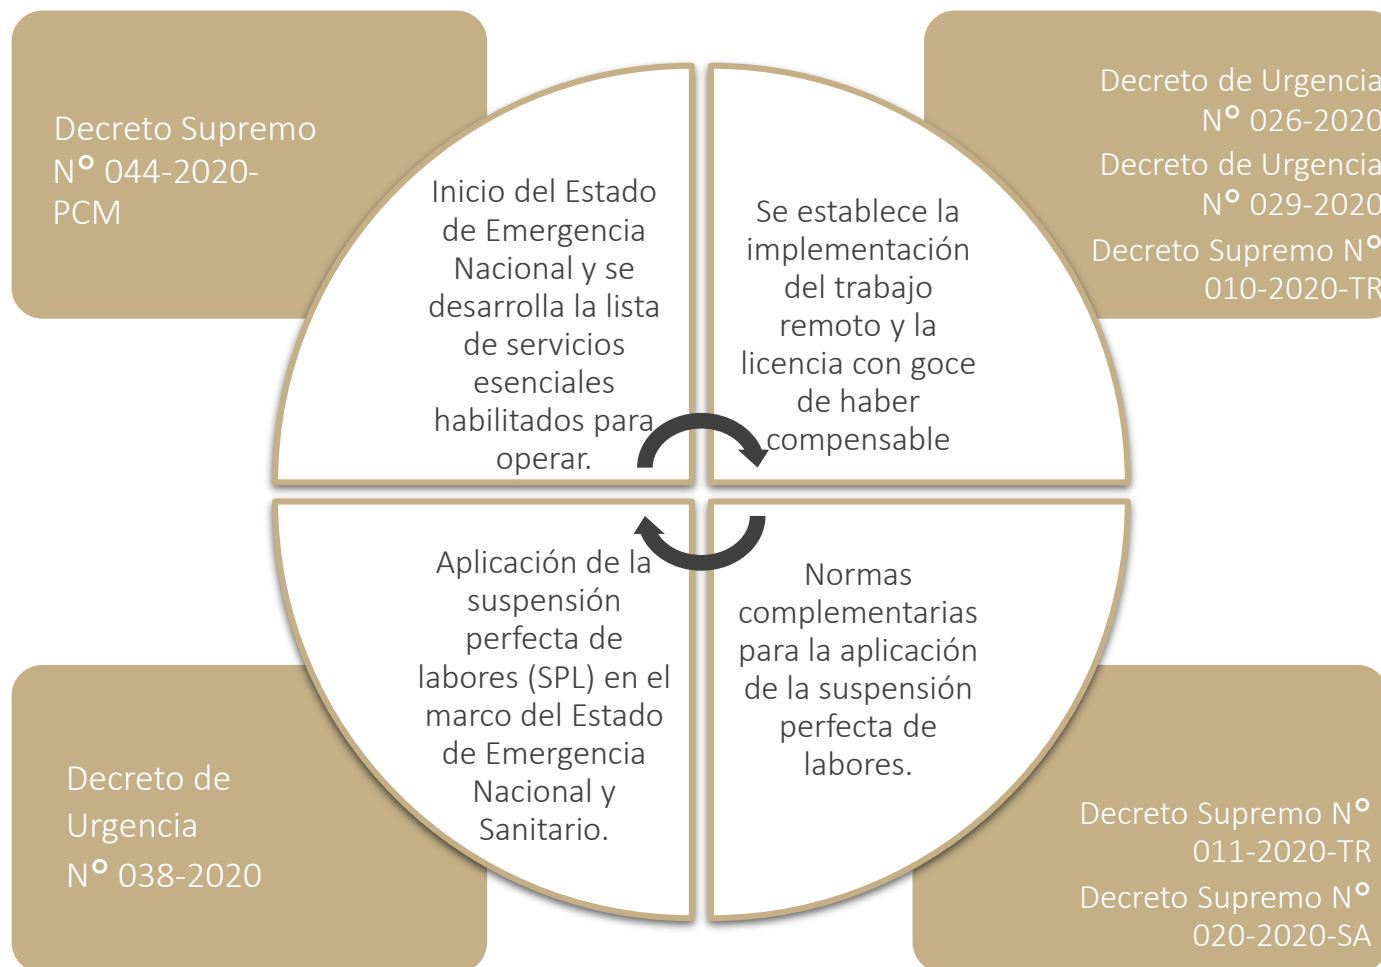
Decreto Supremo N° 044-2020-PCM

Decreto de Urgencia N° 026-2020
Decreto de Urgencia N° 029-2020
Decreto Supremo N° 010-2020-TR

Inicio del Estado de Emergencia Nacional y se desarrolla la lista de servicios esenciales habilitados para operar.

Se establece la implementación del trabajo remoto y la licencia con goce de haber compensable

Aplicación de la suspensión perfecta de labores (SPL) en el marco del Estado de Emergencia Nacional y Sanitario.

Normas complementarias para la aplicación de la suspensión perfecta de labores.

Decreto de Urgencia N° 038-2020

Decreto Supremo N° 011-2020-TR
Decreto Supremo N° 020-2020-SA